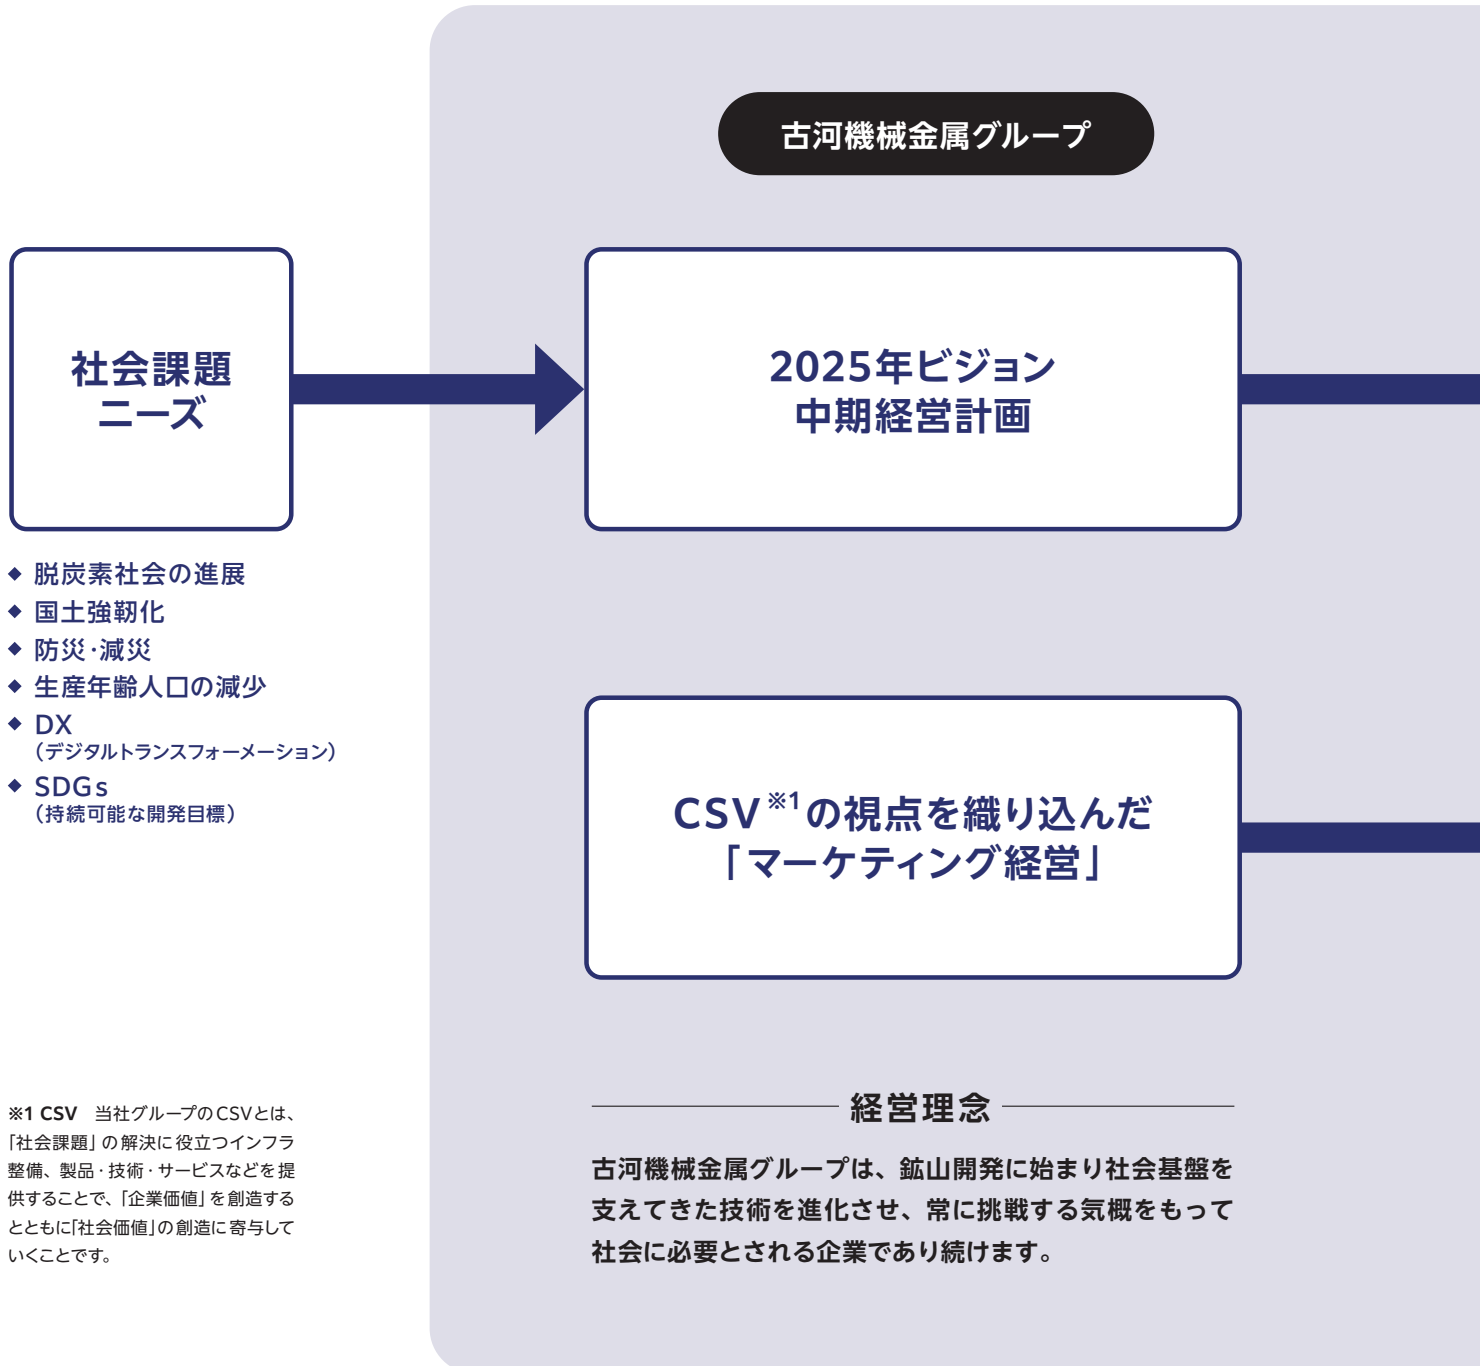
古河機械金属グループ

社会課題
ニーズ

◆ 脱炭素社会の進展
◆ 国土強靭化
◆ 防災・減災
◆ 生産年齢人口の減少
◆ DX
（デジタルトランスフォーメーション）
◆ SDGs
（持続可能な開発目標）

2025年ビジョン
中期経営計画

CSV$^{※1}$の視点を織り込んだ
「マーケティング経営」

※1 CSV　当社グループのCSVとは、「社会課題」の解決に役立つインフラ整備、製品・技術・サービスなどを提供することで、「企業価値」を創造するとともに「社会価値」の創造に寄与していくことです。

経営理念

古河機械金属グループは、鉱山開発に始まり社会基盤を支えてきた技術を進化させ、常に挑戦する気概をもって社会に必要とされる企業であり続けます。